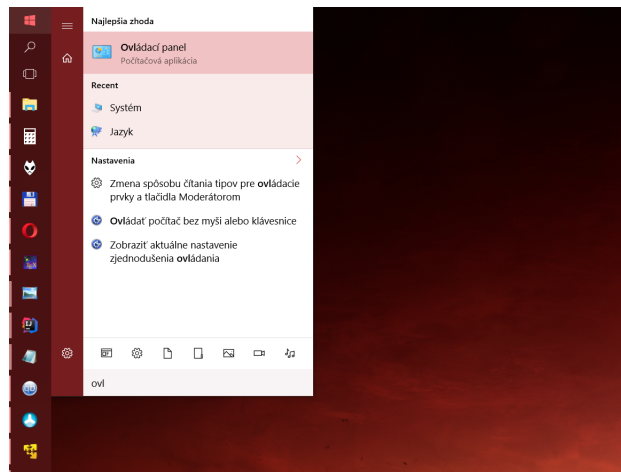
Najlepšia zhoda

Ovládací panel
Počítačová aplikácia

Recent

Systém

Jazyk

Nastavenia

Zmena spôsobu čítania tipov pre ovládacie prvky a tlačidlá Moderátorom

Ovládať počítač bez myši alebo klávesnice

Zobraziť aktuálne nastavenie zjednodušenia ovládania

ovl